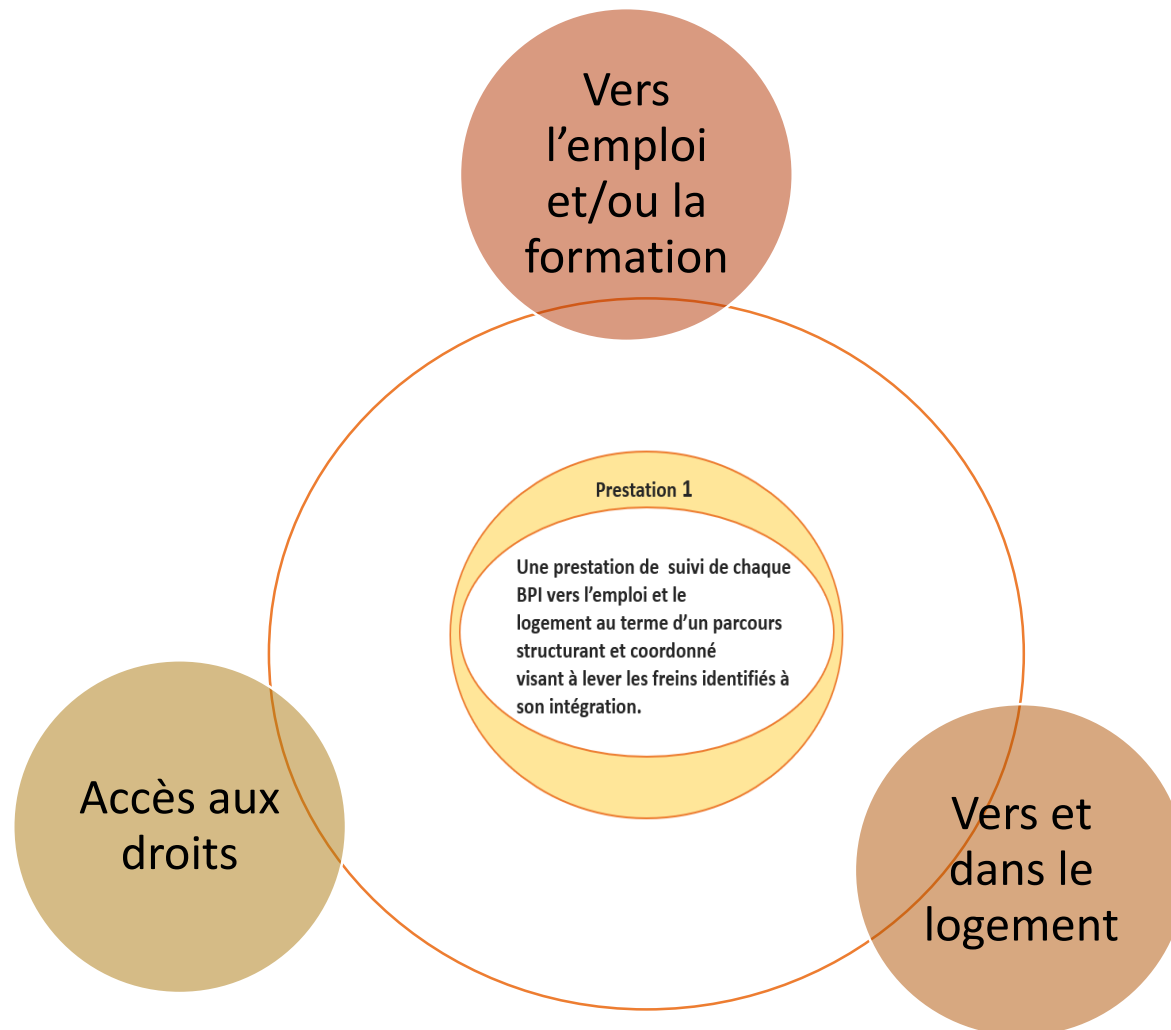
Vers l’emploi et/ou la formation

Prestation 1

Une prestation de suivi de chaque BPI vers l’emploi et le logement au terme d’un parcours structurant et coordonné visant à lever les freins identifiés à son intégration.

Accès aux droits

Vers et dans le logement